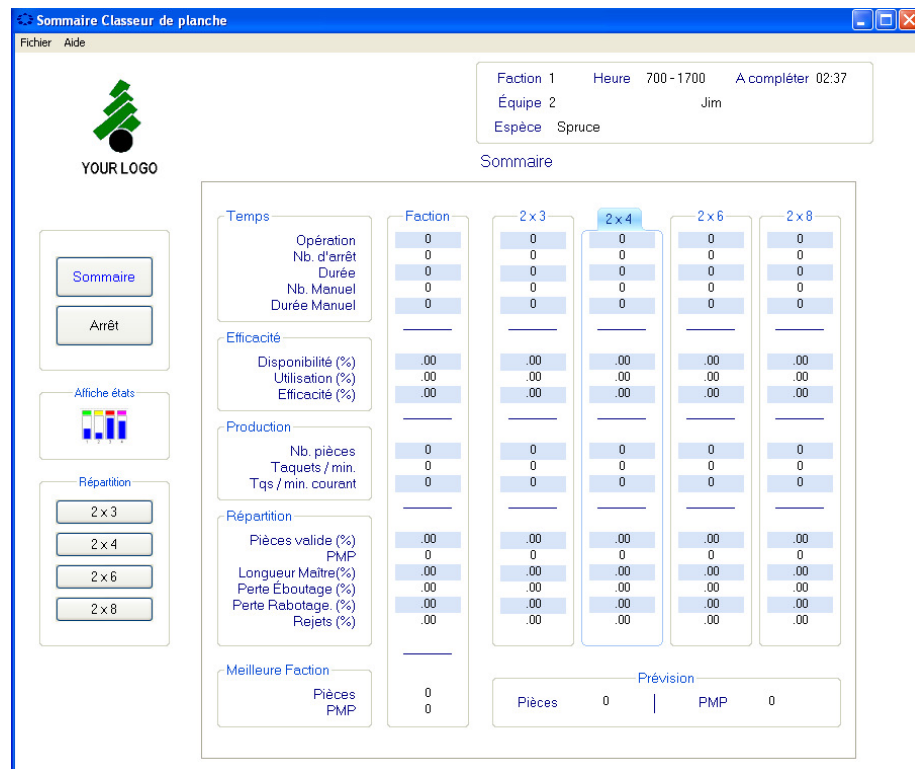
Sommaire Classeur de planche

Fichier Aide

YOUR LOGO

Faction 1 Heure 700 - 1700 A compléter 02:37
Équipe 2 Jim
Espèce Spruce

Sommaire

Sommaire
Arrêt

Affiche états

Répartition
2 x 3
2 x 4
2 x 6
2 x 8

| | Faction | 2 x 3 | 2 x 4 | 2 x 6 | 2 x 8 |
|---|---|---|---|---|---|
| **Temps** | | | | | |
| Opération | 0 | 0 | 0 | 0 | 0 |
| Nb. d'arrêt | 0 | 0 | 0 | 0 | 0 |
| Durée | 0 | 0 | 0 | 0 | 0 |
| Nb. Manuel | 0 | 0 | 0 | 0 | 0 |
| Durée Manuel | 0 | 0 | 0 | 0 | 0 |
| **Efficacité** | | | | | |
| Disponibilité (%) | .00 | .00 | .00 | .00 | .00 |
| Utilisation (%) | .00 | .00 | .00 | .00 | .00 |
| Efficacité (%) | .00 | .00 | .00 | .00 | .00 |
| **Production** | | | | | |
| Nb. pièces | 0 | 0 | 0 | 0 | 0 |
| Taquets / min. | 0 | 0 | 0 | 0 | 0 |
| Tqs / min. courant | 0 | 0 | 0 | 0 | 0 |
| **Répartition** | | | | | |
| Pièces valide (%) | .00 | .00 | .00 | .00 | .00 |
| PMP | 0 | 0 | 0 | 0 | 0 |
| Longueur Maître(%) | .00 | .00 | .00 | .00 | .00 |
| Perte Éboutage (%) | .00 | .00 | .00 | .00 | .00 |
| Perte Rabotage. (%) | .00 | .00 | .00 | .00 | .00 |
| Rejets (%) | .00 | .00 | .00 | .00 | .00 |

Meilleure Faction
Pièces 0
PMP 0

Prévision
Pièces 0 PMP 0